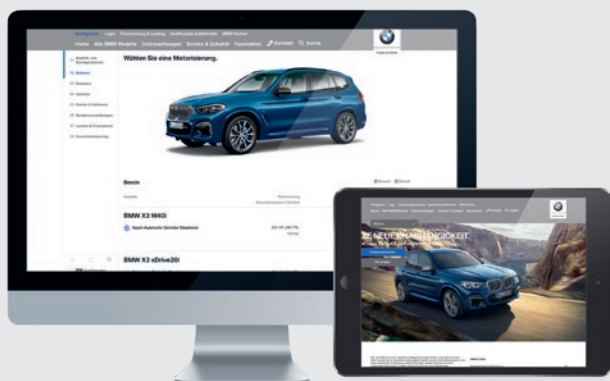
Konfigurator | Login | Finanzierung & Leasing | Großkunden & Behörden | BMW Partner
Home Alle BMW Modelle Gebrauchtwagen Service & Zubehör Faszination Kontakt Suche

Modelle und Konfiguration
Motoren
Wählen Sie eine Motorisierung.

Benzin

BMW X3 M40i
Sport-Automatic Getriebe Steptronic

BMW X3 xDrive20i

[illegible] NEUE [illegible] LENGIGKEIT.